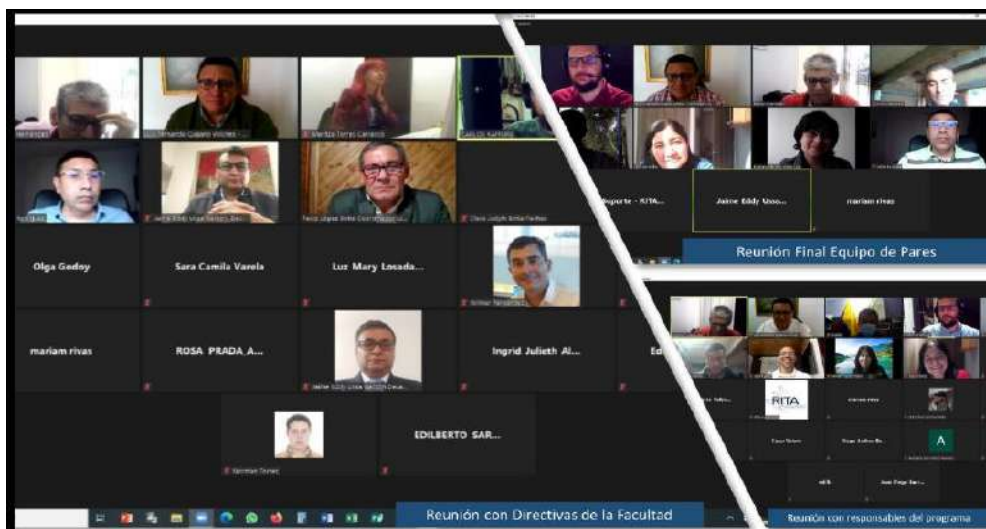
Olga Godoy

Sara Camila Varela

Luz Mary Losada...

mariam rivas

ROSA PRADA A...

Ingrid Julieth Al...

EDILBERTO SAR...

Soporte - RITA...

Jaime Eddy Usso...

mariam rivas

Reunión Final Equipo de Pares

RITA

A

Reunión con Directivas de la Facultad

Reunión con responsables del programa